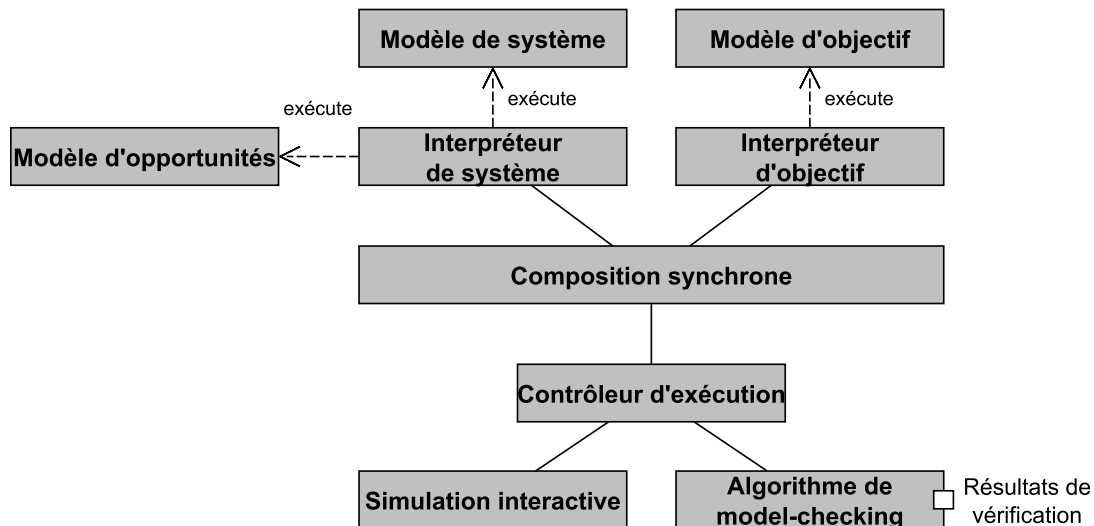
Modèle de système

Modèle d'objectif

exécute

exécute

exécute

Modèle d'opportunités

Interpréteur de système

Interpréteur d'objectif

Composition synchrone

Contrôleur d'exécution

Simulation interactive

Algorithme de model-checking

Résultats de vérification